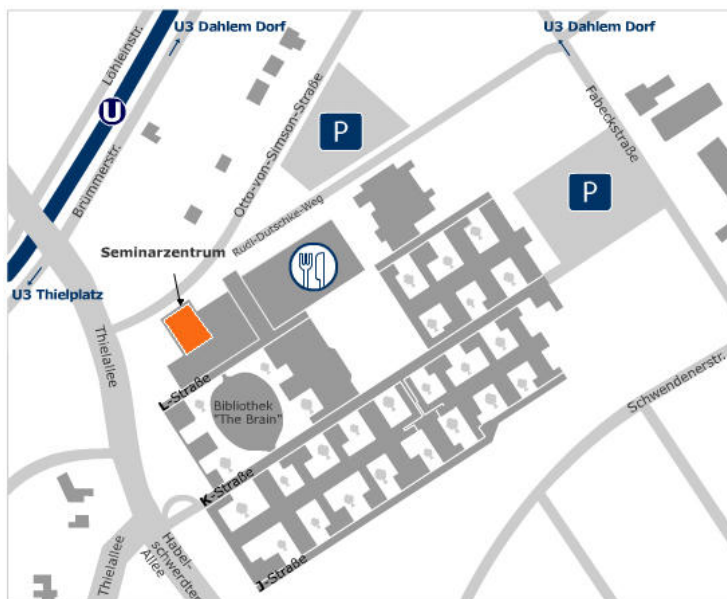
U3 Dahlem Dorf
U3 Dahlem Dorf
Löhleinstr.
U
Brümmerstr.
Otto-von-Simson-Straße
P
Fabeckstraße
P
Rudi-Dutschke-Weg
Seminarzentrum
U3 Thielplatz
Thielallee
L-Straße
Bibliothek "The Brain"
Schwendenerstr.
K-Straße
Habelschwerdter Allee
Thielallee
J-Straße